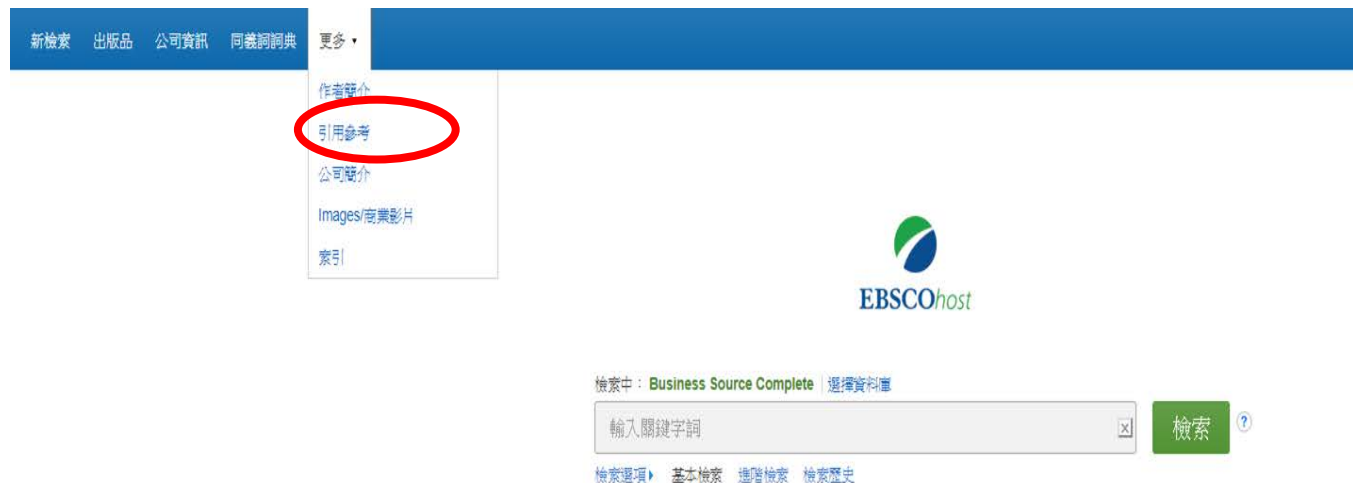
新檢索 出版品 公司資訊 同義詞詞典 更多 ▾

作者簡介
引用參考
公司簡介
Images/商業影片
索引

EBSCOhost

檢索中： Business Source Complete | 選擇資料庫

輸入關鍵字詞

檢索 ?

檢索選項 ▸ 基本檢索 進階檢索 檢索歷史